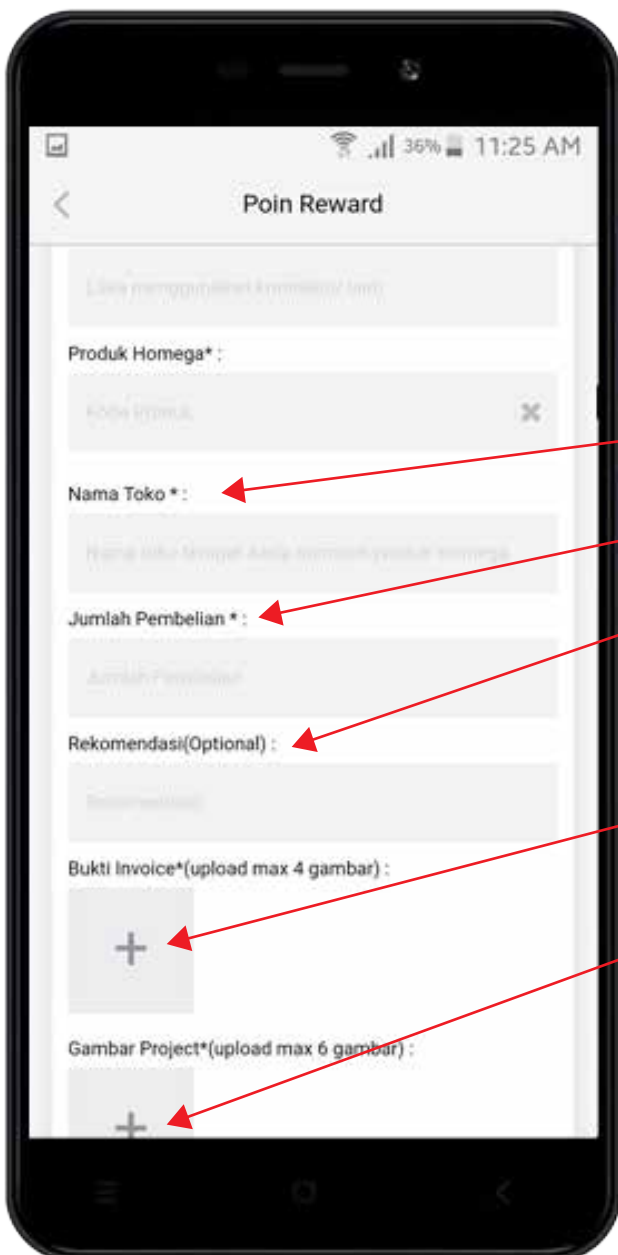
36% 11:25 AM

Poin Reward

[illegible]

Produk Homega* :

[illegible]

Nama Toko * :

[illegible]

Jumlah Pembelian * :

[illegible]

Rekomendasi(Optional) :

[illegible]

Bukti Invoice*(upload max 4 gambar) :

+

Gambar Project*(upload max 6 gambar) :

+